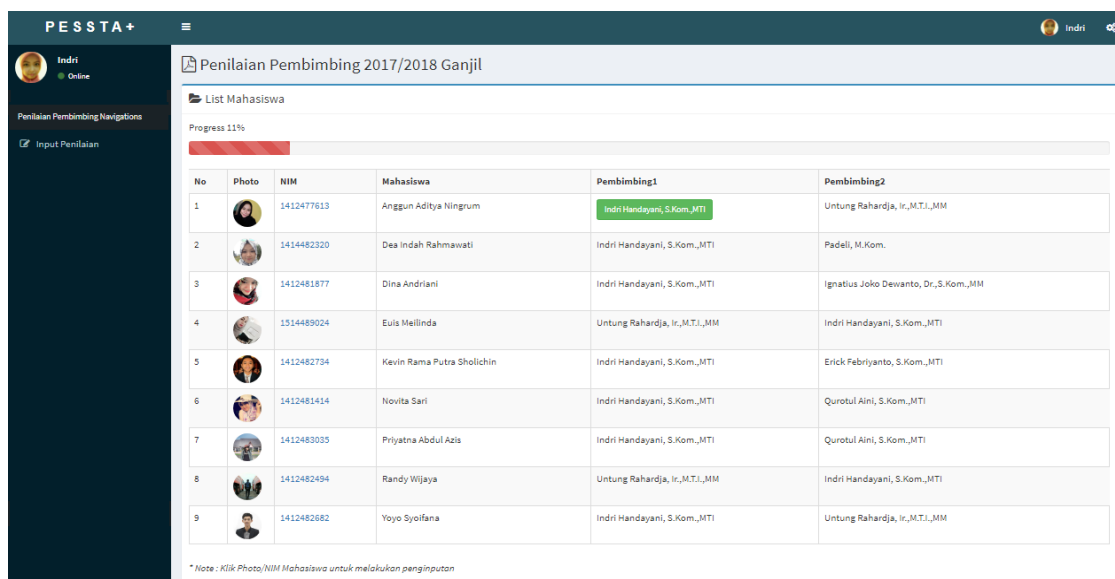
PESSTA+

Indri

Indri
Online

Penilaian Pembimbing Navigations

Input Penilaian

Penilaian Pembimbing 2017/2018 Ganjil

List Mahasiswa

Progress 11%

| No | Photo | NIM | Mahasiswa | Pembimbing1 | Pembimbing2 |
|---|---|---|---|---|---|
| 1 | | 1412477613 | Anggun Aditya Ningrum | Indri Handayani, S.Kom.,MTI | Untung Rahardja, Ir.,M.T.I.,MM |
| 2 | | 1414482320 | Dea Indah Rahmawati | Indri Handayani, S.Kom.,MTI | Padeli, M.Kom. |
| 3 | | 1412481877 | Dina Andriani | Indri Handayani, S.Kom.,MTI | Ignatius Joko Dewanto, Dr.,S.Kom.,MM |
| 4 | | 1514489024 | Euis Meilinda | Untung Rahardja, Ir.,M.T.I.,MM | Indri Handayani, S.Kom.,MTI |
| 5 | | 1412482734 | Kevin Rama Putra Sholichin | Indri Handayani, S.Kom.,MTI | Erick Febriyanto, S.Kom.,MTI |
| 6 | | 1412481414 | Novita Sari | Indri Handayani, S.Kom.,MTI | Qurotul Aini, S.Kom.,MTI |
| 7 | | 1412483035 | Priyatna Abdul Azis | Indri Handayani, S.Kom.,MTI | Qurotul Aini, S.Kom.,MTI |
| 8 | | 1412482494 | Randy Wijaya | Untung Rahardja, Ir.,M.T.I.,MM | Indri Handayani, S.Kom.,MTI |
| 9 | | 1412482682 | Yoyo Syoifana | Indri Handayani, S.Kom.,MTI | Untung Rahardja, Ir.,M.T.I.,MM |

* Note : Klik Photo/NIM Mahasiswa untuk melakukan penginputan